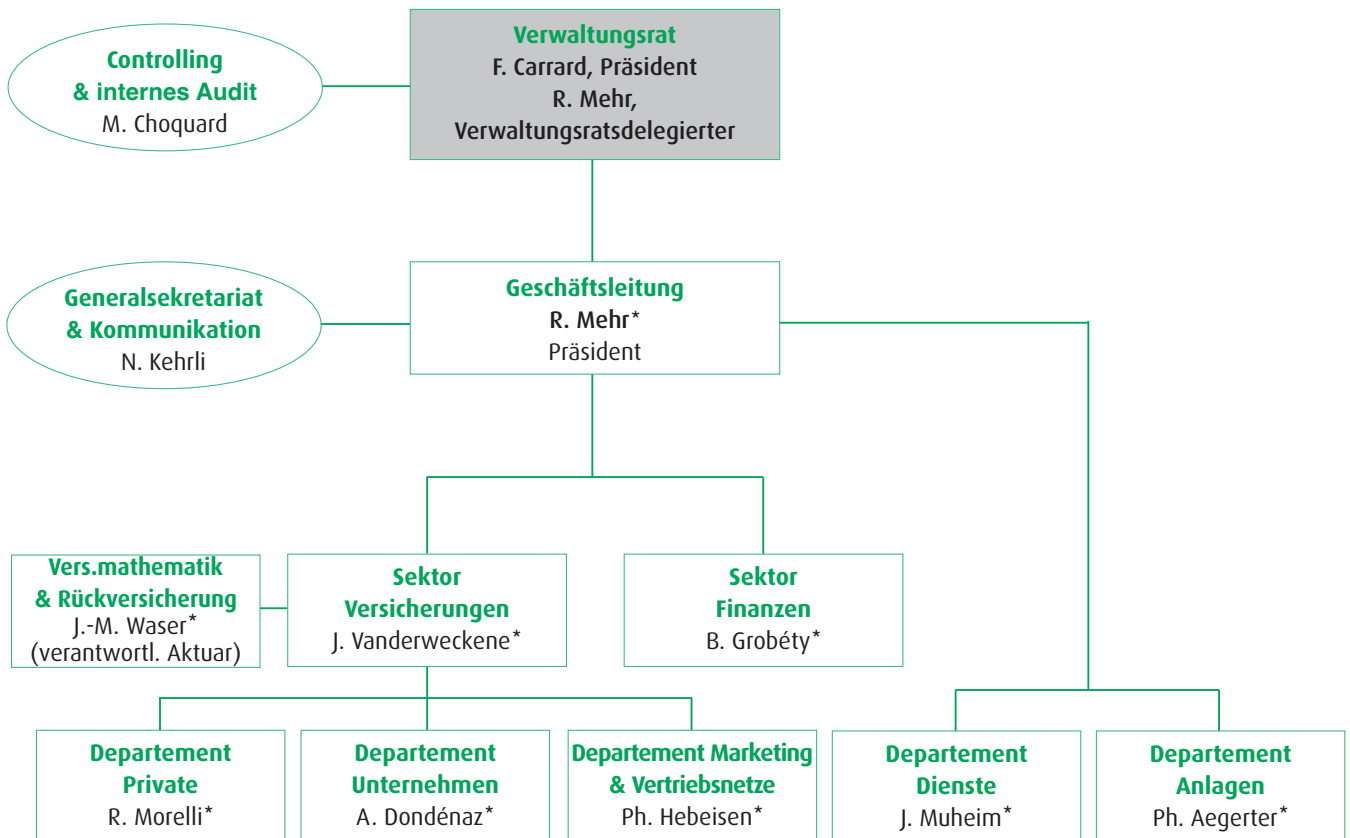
Controlling & internes Audit
M. Choquard

Verwaltungsrat
F. Carrard, Präsident
R. Mehr, Verwaltungsratsdelegierter

Generalsekretariat & Kommunikation
N. Kehrli

Geschäftsleitung
R. Mehr*
Präsident

Vers.mathematik & Rückversicherung
J.-M. Waser*
(verantwortl. Aktuar)

Sektor Versicherungen
J. Vanderweckene*

Sektor Finanzen
B. Grobéty*

Departement Private
R. Morelli*

Departement Unternehmen
A. Dondénaz*

Departement Marketing & Vertriebsnetze
Ph. Hebeisen*

Departement Dienste
J. Muheim*

Departement Anlagen
Ph. Aegerter*